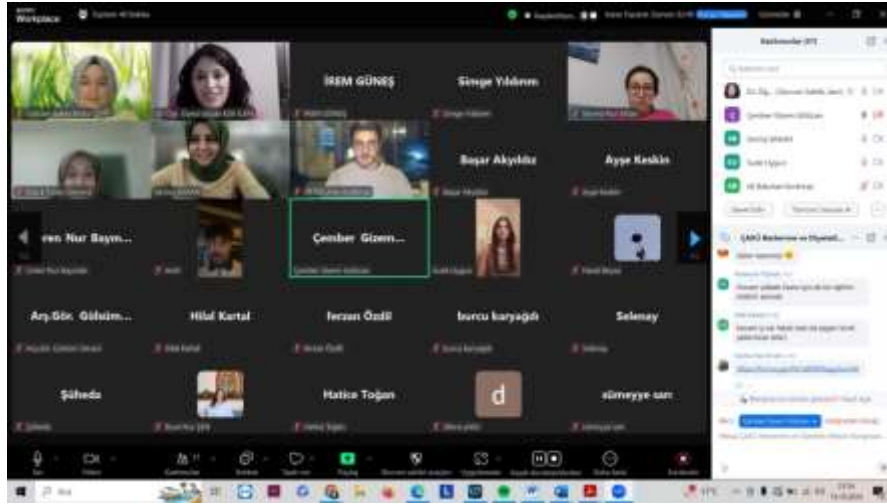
Workplace

İREM GÜNEŞ

Simge Yıldırım

Başar Akyıldız

Ayşe Keskin

ren Nur Baym...

Çember Gizem...

Arş.Gör. Gülsüm...

Hilal Kurtal

Serzan Özdil

burcu karyağdı

Selenay

Şüheda

Hatice Toğan

d

sümeyye sarı

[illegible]